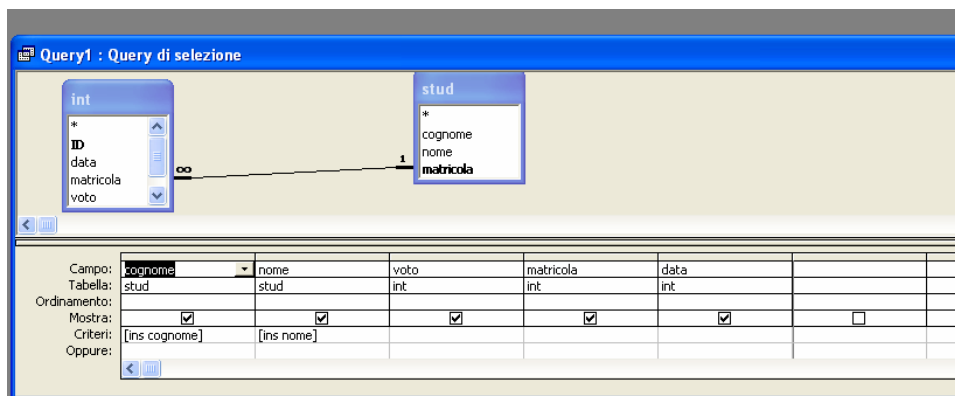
Query1 : Query di selezione

int
*
ID
data
matricola
voto

∞

1

stud
*
cognome
nome
matricola

| | | | | | | |
|---|---|---|---|---|---|---|
| Campo: | cognome | nome | voto | matricola | data | |
| Tabella: | stud | stud | int | int | int | |
| Ordinamento: | | | | | | |
| Mostra: | ☑ | ☑ | ☑ | ☑ | ☑ | ☐ |
| Criteri: | [ins cognome] | [ins nome] | | | | |
| Oppure: | | | | | | |